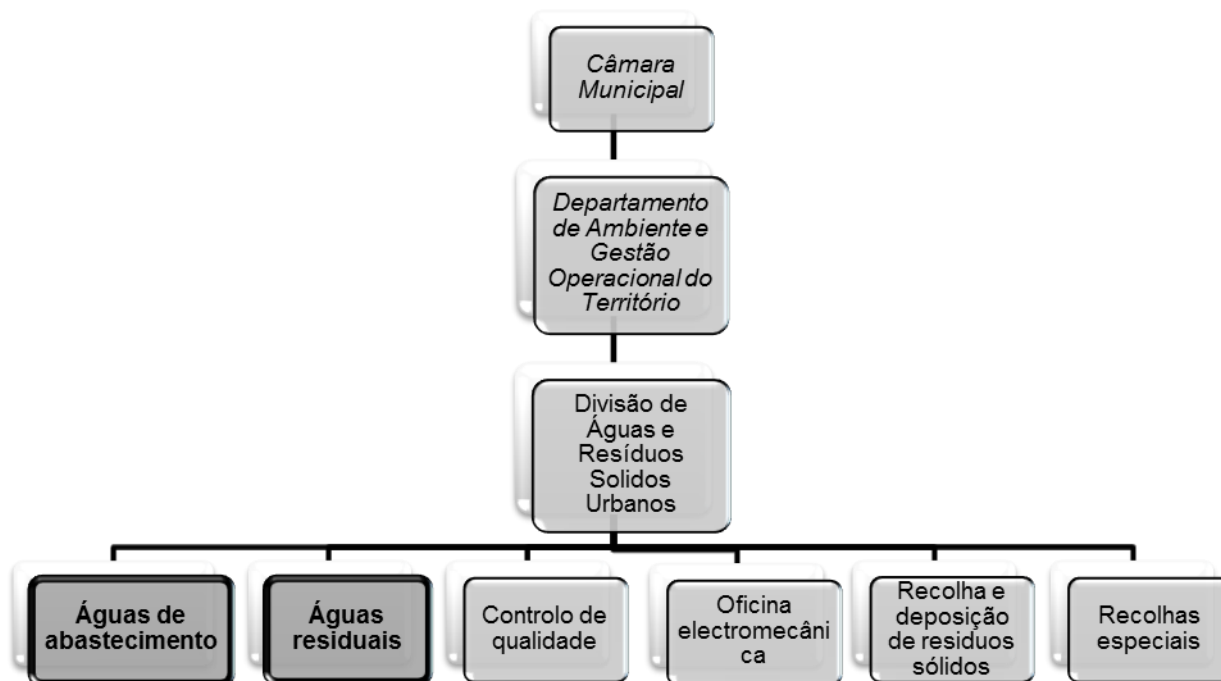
Câmara Municipal

Departamento de Ambiente e Gestão Operacional do Território

Divisão de Águas e Resíduos Solidos Urbanos

Águas de abastecimento

Águas residuais

Controlo de qualidade

Oficina electromecânica

Recolha e deposição de residuos sólidos

Recolhas especiais